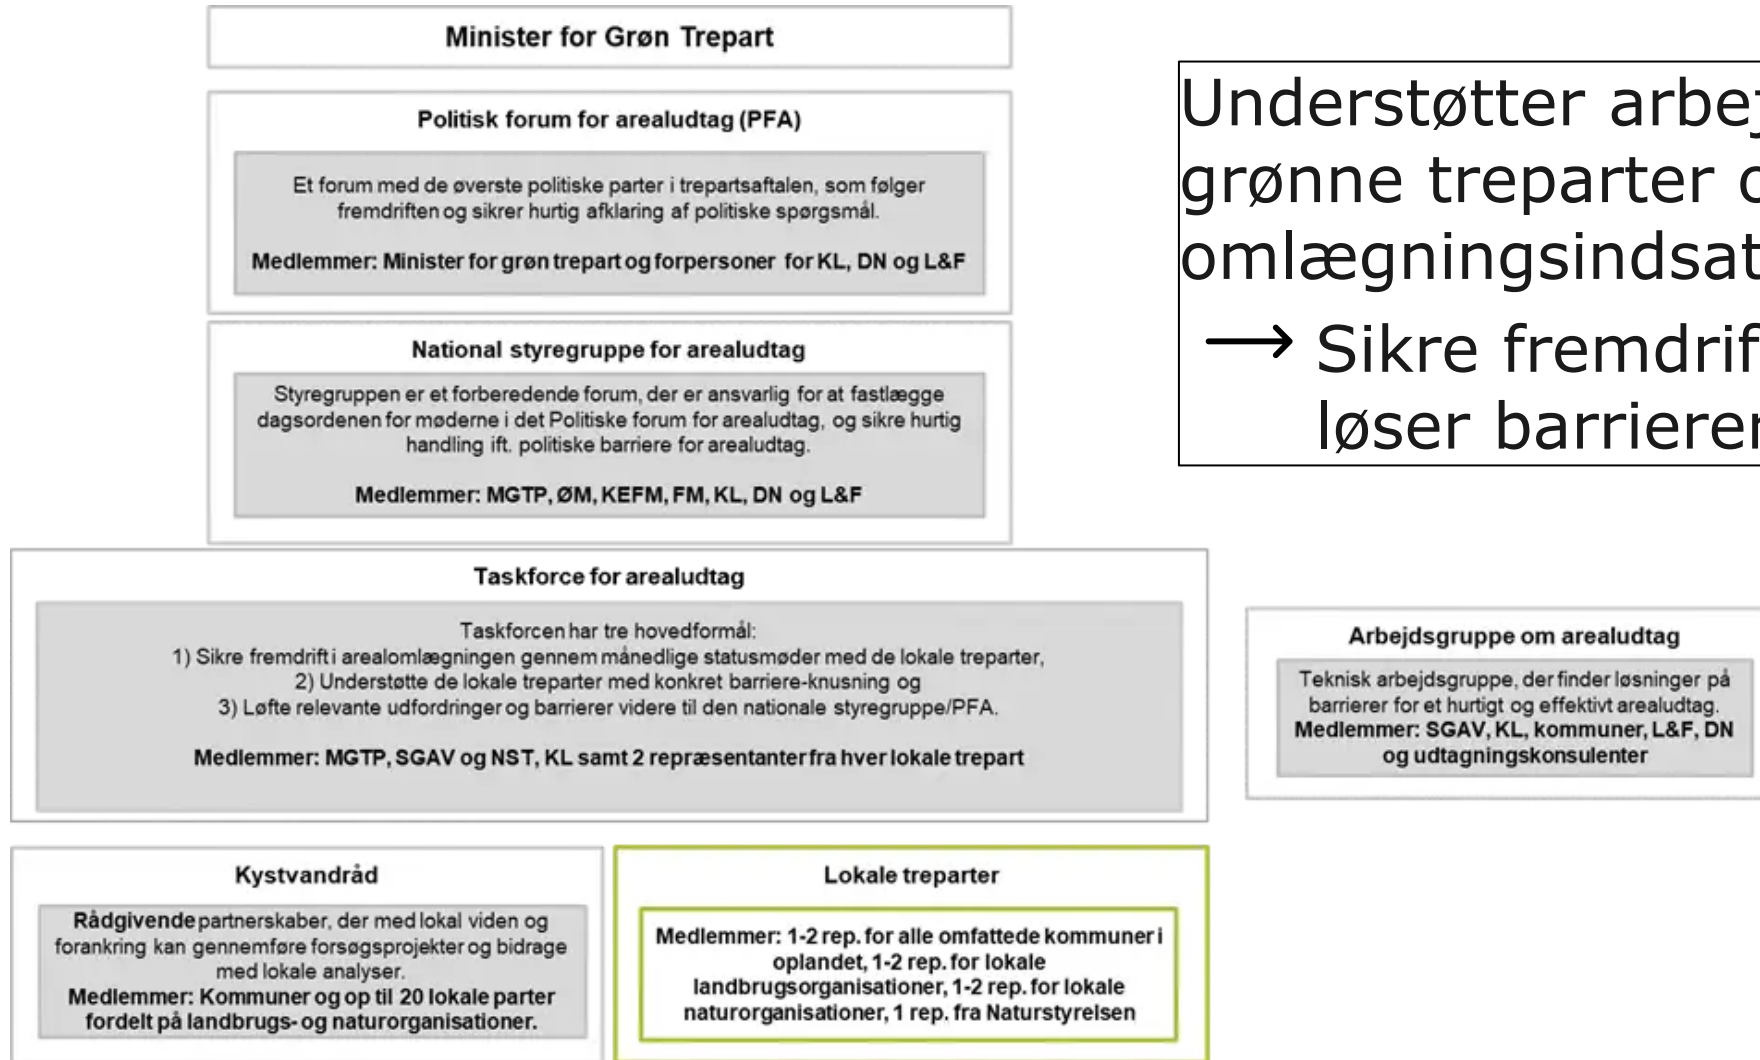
Minister for Grøn Trepart

Politisk forum for arealudtag (PFA)

Et forum med de øverste politiske parter i trepartsaftalen, som følger fremdriften og sikrer hurtig afklaring af politiske spørgsmål.

Medlemmer: Minister for grøn trepart og forpersoner for KL, DN og L&F

National styregruppe for arealudtag

Styregruppen er et forberedende forum, der er ansvarlig for at fastlægge dagsordenen for møderne i det Politiske forum for arealudtag, og sikre hurtig handling ift. politiske barriere for arealudtag.

Medlemmer: MGTP, ØM, KEFM, FM, KL, DN og L&F

Taskforce for arealudtag

Taskforcen har tre hovedformål:
1) Sikre fremdrift i arealomlægningen gennem månedlige statusmøder med de lokale treparter,
2) Understøtte de lokale treparter med konkret barriere-knusning og
3) Løfte relevante udfordringer og barrierer videre til den nationale styregruppe/PFA.

Medlemmer: MGTP, SGAV og NST, KL samt 2 repræsentanter fra hver lokale trepart

Kystvandråd

Rådgivende partnerskaber, der med lokal viden og forankring kan gennemføre forsøgsprojekter og bidrage med lokale analyser.
Medlemmer: Kommuner og op til 20 lokale parter fordelt på landbrugs- og naturorganisationer.

Lokale treparter

Medlemmer: 1-2 rep. for alle omfattede kommuner i oplandet, 1-2 rep. for lokale landbrugsorganisationer, 1-2 rep. for lokale naturorganisationer, 1 rep. fra Naturstyrelsen

Understøtter arbej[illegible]
grønne treparter o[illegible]
omlægningsindsat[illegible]
$\longrightarrow$ Sikre fremdrif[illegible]
løser barrierer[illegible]

Arbejdsgruppe om arealudtag

Teknisk arbejdsgruppe, der finder løsninger på barrierer for et hurtigt og effektivt arealudtag.
Medlemmer: SGAV, KL, kommuner, L&F, DN og udtagningskonsulenter